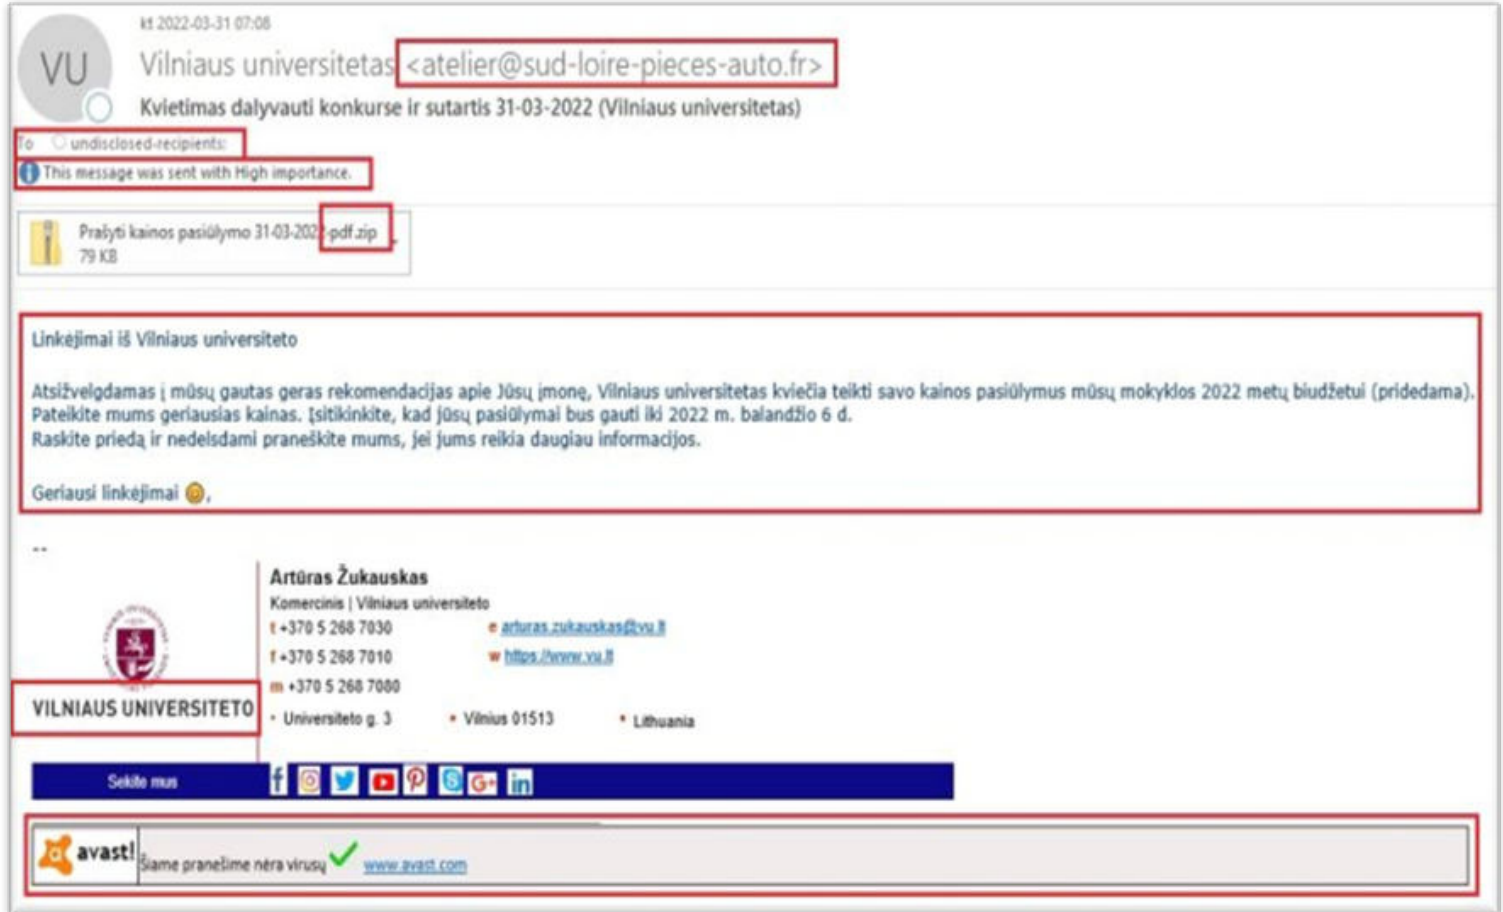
kt 2022-03-31 07:08

VU

Vilniaus universitetas <atelier@sud-loire-pieces-auto.fr>

Kvietimas dalyvauti konkurse ir sutartis 31-03-2022 (Vilniaus universitetas)

To undisclosed-recipients:

This message was sent with High importance.

Prašyti kainos pasiūlymo 31-03-2022-pdf.zip
79 KB

Linkėjimai iš Vilniaus universiteto

Atsižvelgdamas į mūsų gautas geras rekomendacijas apie Jūsų įmonę, Vilniaus universitetas kviečia teikti savo kainos pasiūlymus mūsų mokyklos 2022 metų biudžetui (pridedama). Pateikite mums geriausias kainas. Įsitikinkite, kad jūsų pasiūlymai bus gauti iki 2022 m. balandžio 6 d.
Raskite priedą ir nedelsdami praneškite mums, jei jums reikia daugiau informacijos.

Geriausi linkėjimai,

--

Artūras Žukauskas
Komercinis | Vilniaus universiteto
t +370 5 268 7030
f +370 5 268 7010
m +370 5 268 7080
e arturas.zukauskas@vu.lt
w https://www.vu.lt

VILNIAUS UNIVERSITETO

Universiteto g. 3 • Vilnius 01513 • Lithuania

Sekite mus

avast! Šiame pranešime nėra virusų www.avast.com